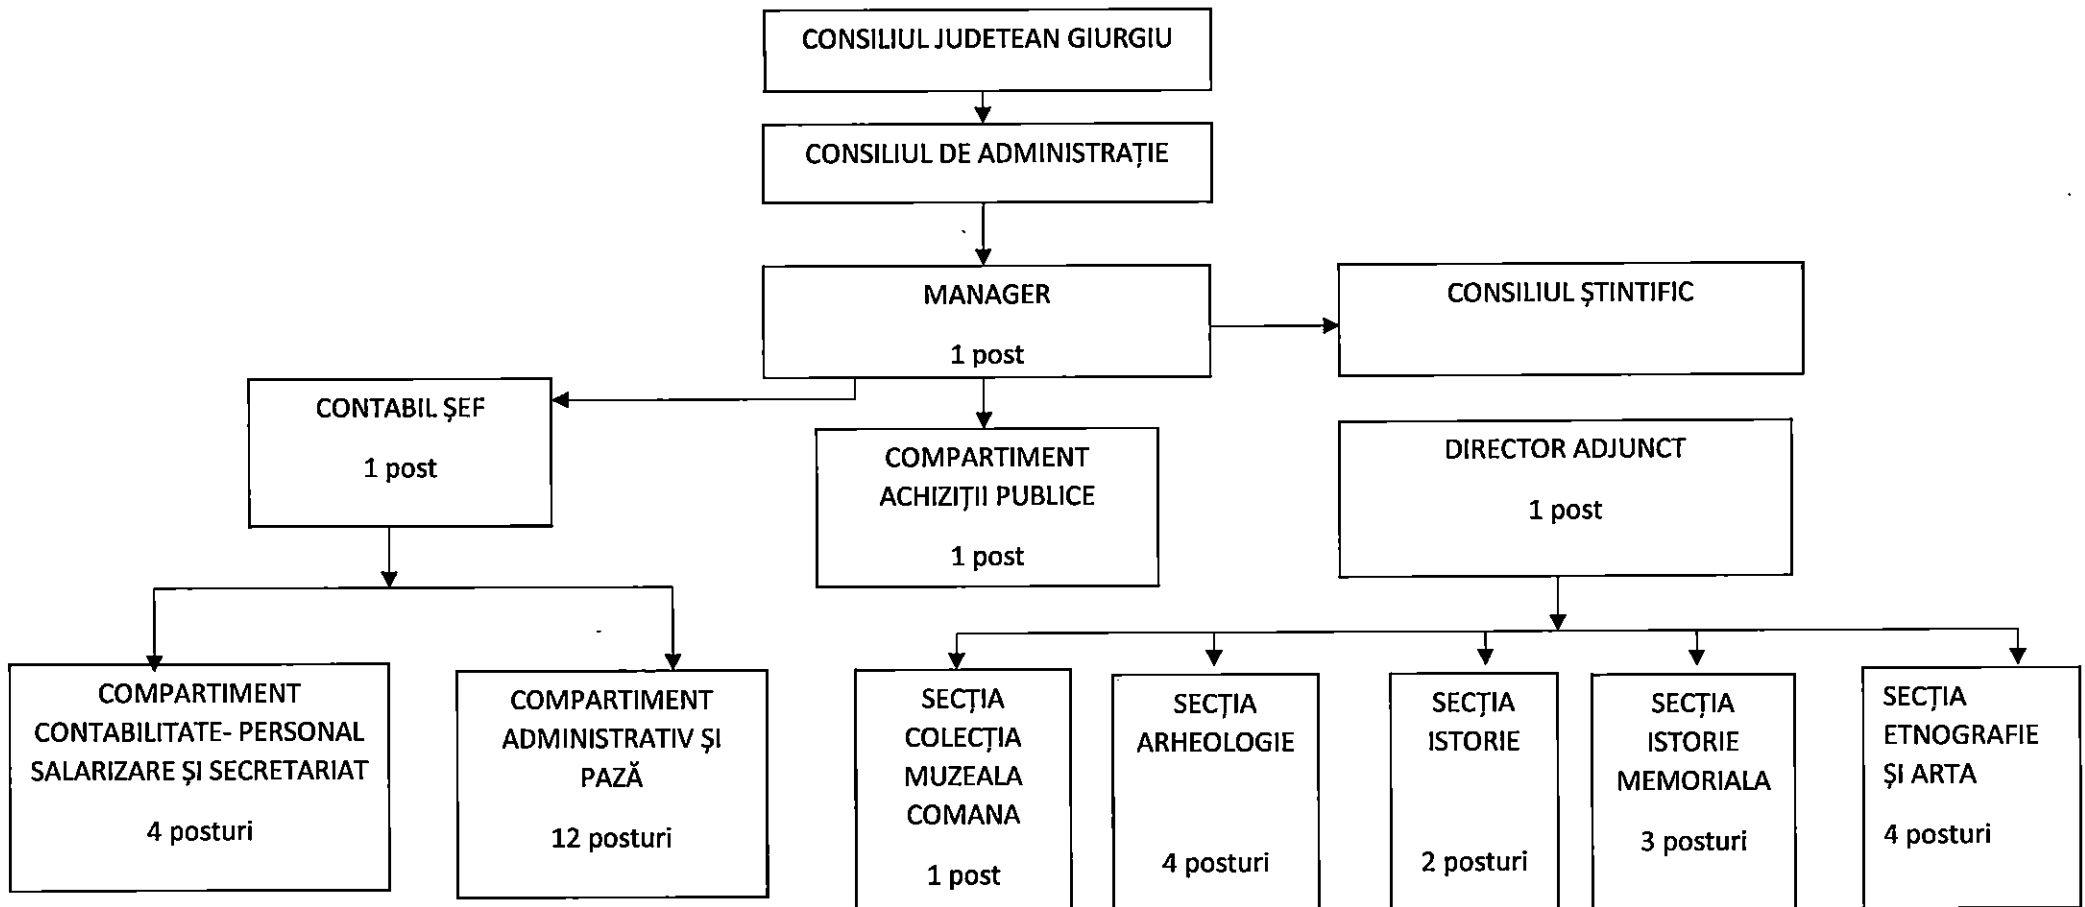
CONSILIUL JUDETEAN GIURGIU

CONSILIUL DE ADMINISTRAȚIE

MANAGER

1 post

CONSILIUL ŞTINTIFIC

CONTABIL ŞEF

1 post

COMPARTIMENT ACHIZIŢII PUBLICE

1 post

DIRECTOR ADJUNCT

1 post

COMPARTIMENT CONTABILITATE- PERSONAL SALARIZARE ŞI SECRETARIAT

4 posturi

COMPARTIMENT ADMINISTRATIV ŞI PAZĂ

12 posturi

SECȚIA COLECȚIA MUZEALA COMANA

1 post

SECȚIA ARHEOLOGIE

4 posturi

SECȚIA ISTORIE

2 posturi

SECȚIA ISTORIE MEMORIALA

3 posturi

SECȚIA ETNOGRAFIE ŞI ARTA

4 posturi